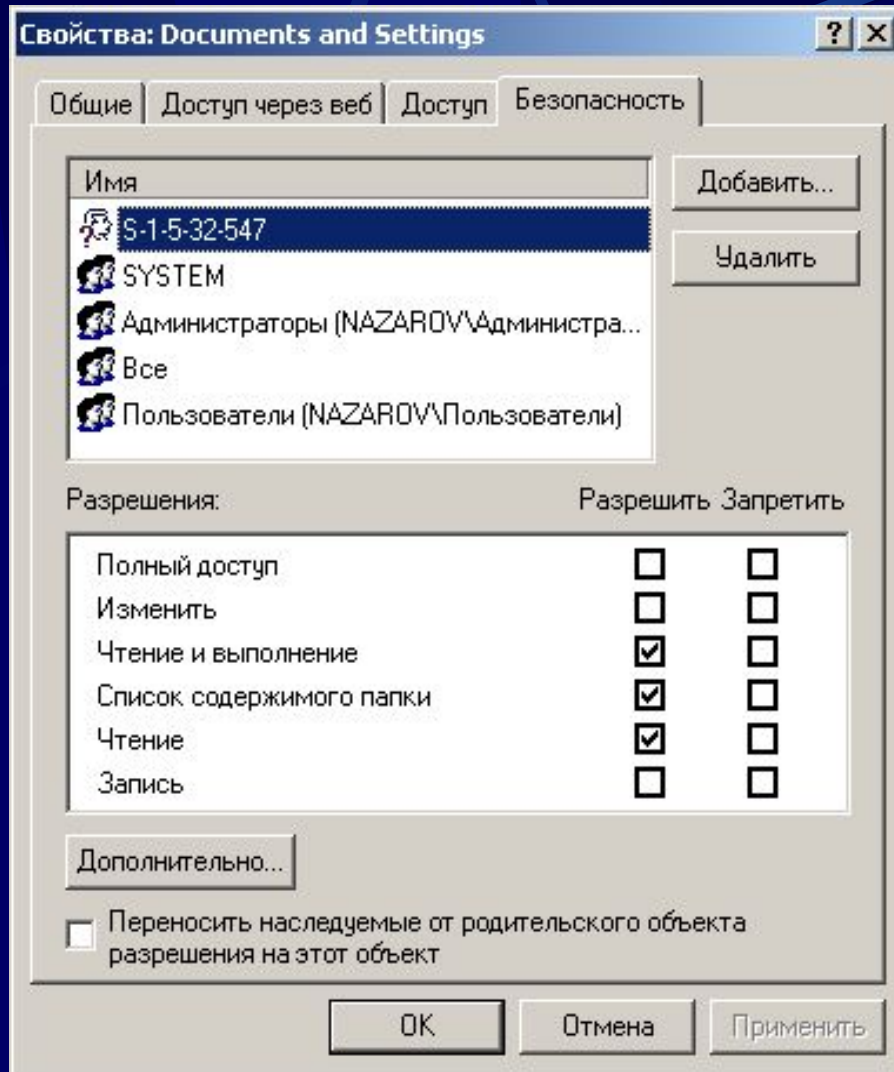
Свойства: Documents and Settings ? ×

Общие | Доступ через веб | Доступ | Безопасность

Имя

S-1-5-32-547
SYSTEM
Администраторы (NAZAROV\Администра...
Все
Пользователи (NAZAROV\Пользователи)

Добавить...
Удалить

Разрешения: Разрешить Запретить

| | Разрешить | Запретить |
|---|---|---|
| Полный доступ | ☐ | ☐ |
| Изменить | ☐ | ☐ |
| Чтение и выполнение | ☑ | ☐ |
| Список содержимого папки | ☑ | ☐ |
| Чтение | ☑ | ☐ |
| Запись | ☐ | ☐ |

Дополнительно...

Переносить наследуемые от родительского объекта разрешения на этот объект

OK Отмена Применить